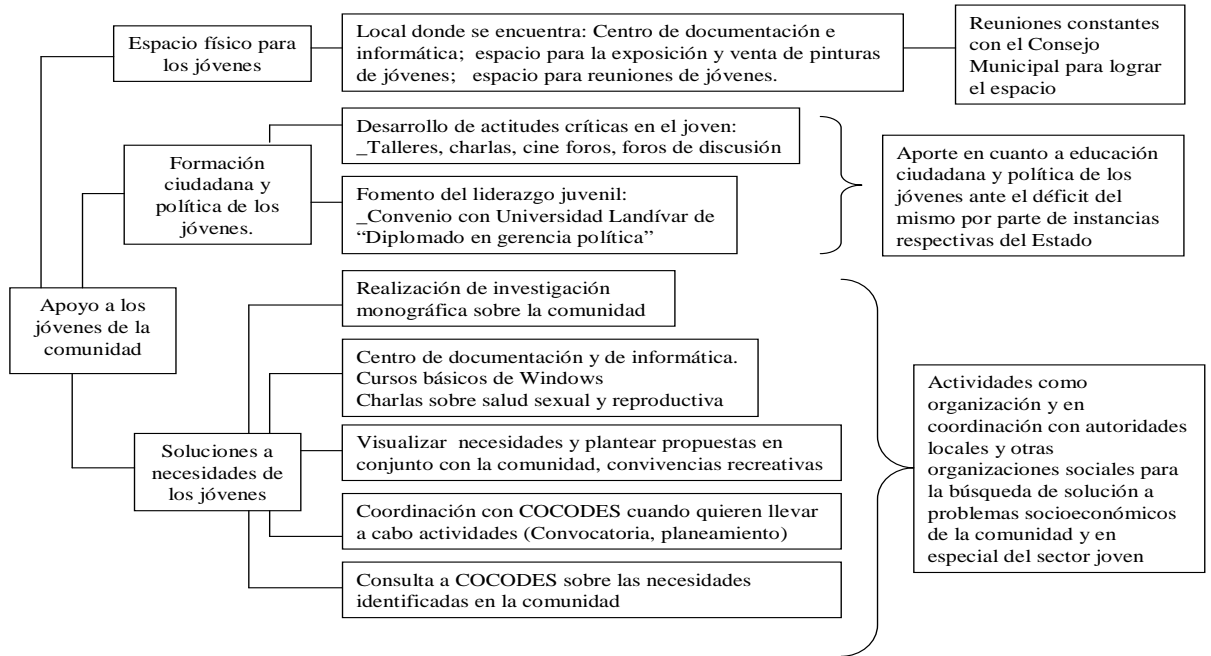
Apoyo a los jóvenes de la comunidad

Espacio físico para los jóvenes

Local donde se encuentra: Centro de documentación e informática; espacio para la exposición y venta de pinturas de jóvenes; espacio para reuniones de jóvenes.

Reuniones constantes con el Consejo Municipal para lograr el espacio

Formación ciudadana y política de los jóvenes.

Desarrollo de actitudes críticas en el joven: _Talleres, charlas, cine foros, foros de discusión

Fomento del liderazgo juvenil: _Convenio con Universidad Landívar de “Diplomado en gerencia política”

Aporte en cuanto a educación ciudadana y política de los jóvenes ante el déficit del mismo por parte de instancias respectivas del Estado

Soluciones a necesidades de los jóvenes

Realización de investigación monográfica sobre la comunidad

Centro de documentación y de informática. Cursos básicos de Windows Charlas sobre salud sexual y reproductiva

Visualizar necesidades y plantear propuestas en conjunto con la comunidad, convivencias recreativas

Coordinación con COCODES cuando quieren llevar a cabo actividades (Convocatoria, planeamiento)

Consulta a COCODES sobre las necesidades identificadas en la comunidad

Actividades como organización y en coordinación con autoridades locales y otras organizaciones sociales para la búsqueda de solución a problemas socioeconómicos de la comunidad y en especial del sector joven